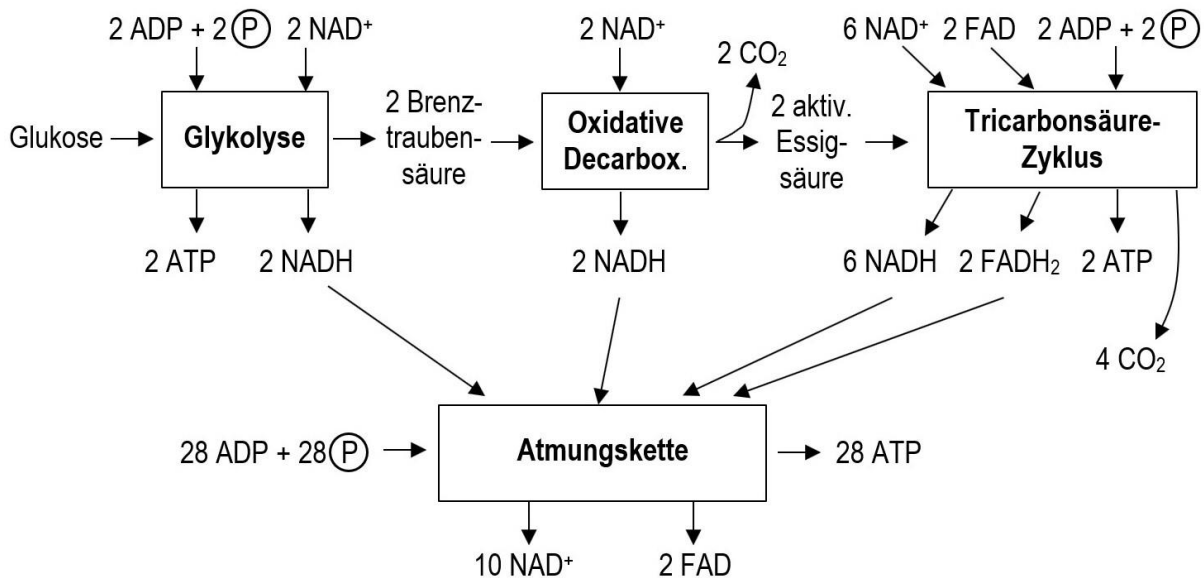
2 ADP + 2 Ⓟ 2 NAD⁺

Glukose Glykolyse

2 ATP 2 NADH

2 Brenztraubensäure

2 NAD⁺

Oxidative Decarbox.

2 NADH

2 $CO_2$

2 aktiv. Essigsäure

6 NAD⁺ 2 FAD 2 ADP + 2 Ⓟ

Tricarbonsäure-Zyklus

6 NADH 2 $FADH_2$ 2 ATP

4 $CO_2$

28 ADP + 28 Ⓟ

Atmungskette

28 ATP

10 NAD⁺ 2 FAD